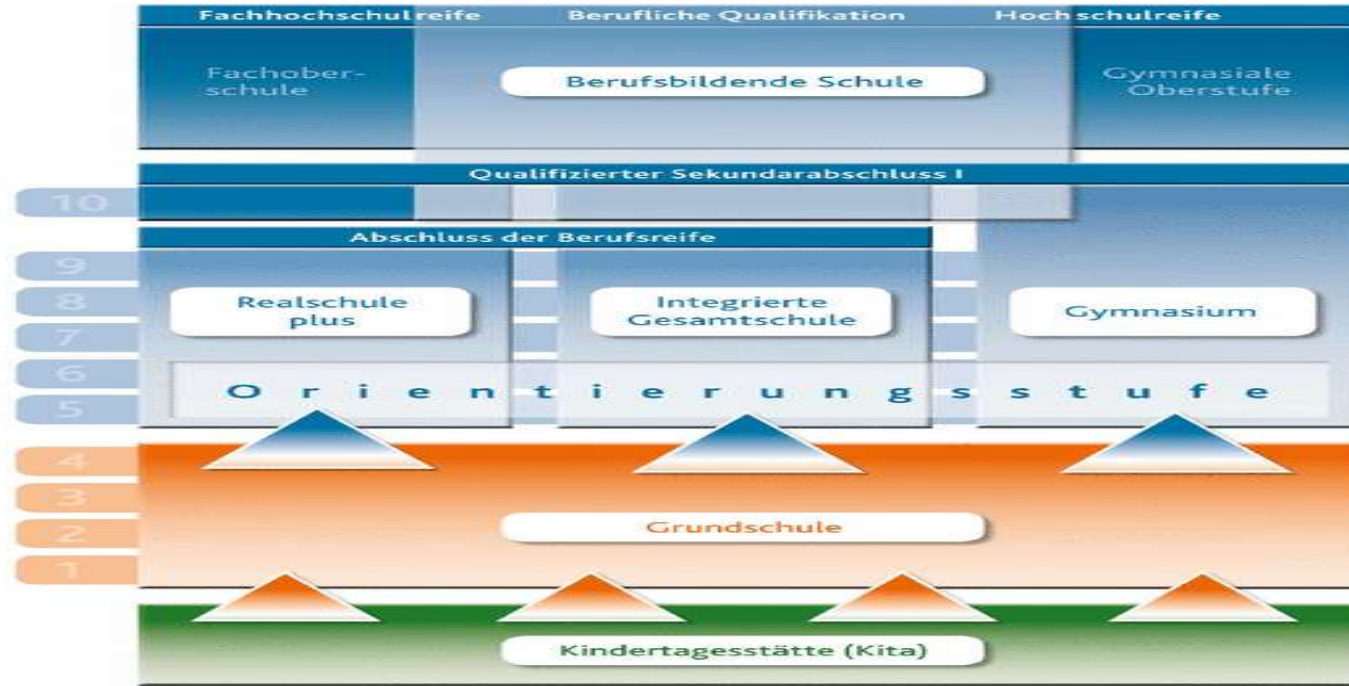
Fachhochschulreife
Berufliche Qualifikation
Hochschulreife

Fachoberschule

Berufsbildende Schule

Gymnasiale Oberstufe

Qualifizierter Sekundarabschluss I

10

Abschluss der Berufsreife

9
8
7
6
5

Realschule plus

Integrierte Gesamtschule

Gymnasium

O r i e n t i e r u n g s s t u f e

4
3
2
1

Grundschule

Kindertagesstätte (Kita)